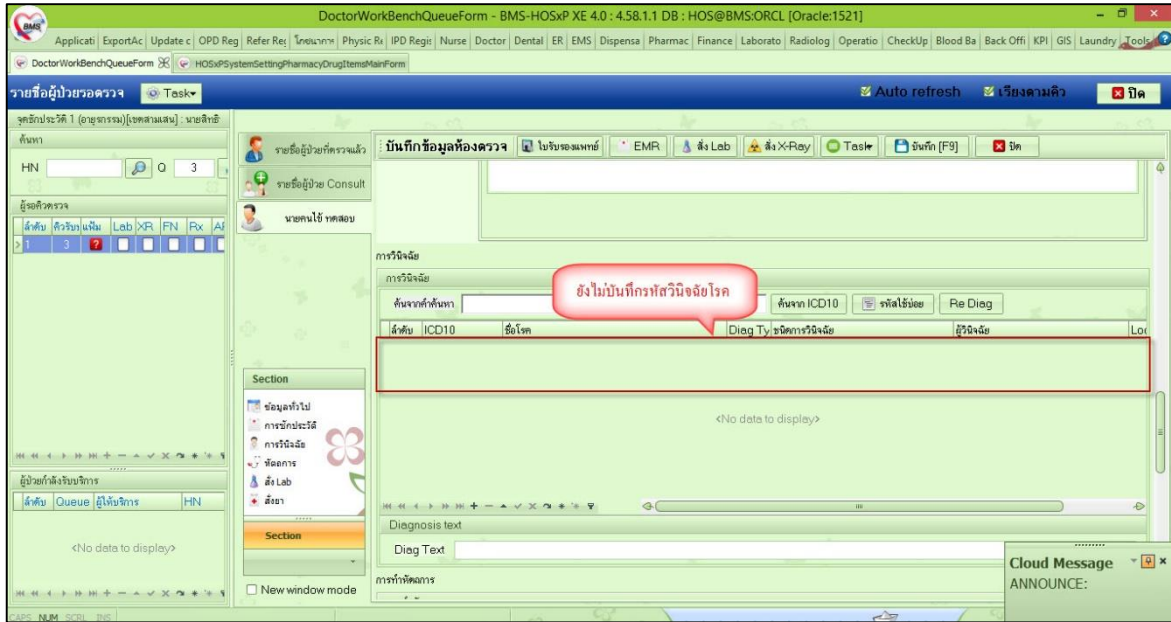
DoctorWorkBenchQueueForm - BMS-HOSxP XE 4.0 : 4.58.1.1 DB : HOS@BMS:ORCL [Oracle:1521]

Applicati | ExportAc | Update c | OPD Reg | Refer Re | โภชนาการ | Physic R | IPD Regis | Nurse | Doctor | Dental | ER | EMS | Dispensa | Pharmac | Finance | Laborato | Radiolog | Operatio | CheckUp | Blood Ba | Back Offi | KPI | GIS | Laundry | Tools

DoctorWorkBenchQueueForm | HOSxPSystemSettingPharmacyDrugItemsMainForm

รายชื่อผู้ป่วยรอตรวจ Task

Auto refresh | เรียงตามคิว | ปิด

จุดซักประวัติ 1 (อายุรกรรม)[เขตสามเสน] : นายสิทธิ

ค้นหา

HN | Q | 3

ผู้รอคิวตรวจ

| ลำดับ | คิวรับ | แฟ้ม | Lab | XR | FN | Rx | A |
|---|---|---|---|---|---|---|---|
| 1 | 3 | | | | | | |

ผู้ป่วยกำลังรับบริการ

| ลำดับ | Queue | ผู้ให้บริการ | HN |
|---|---|---|---|

<No data to display>

รายชื่อผู้ป่วยที่ตรวจแล้ว

รายชื่อผู้ป่วย Consult

นายคนไข้ ทดสอบ

Section

ข้อมูลทั่วไป
การซักประวัติ
การวินิจฉัย
หัตถการ
สั่ง Lab
สั่งยา

Section

New window mode

บันทึกข้อมูลห้องตรวจ | ใบรับรองแพทย์ | EMR | สั่ง Lab | สั่ง X-Ray | Task | บันทึก [F9] | ปิด

การวินิจฉัย

การวินิจฉัย

ค้นจากคำค้นหา | ค้นจาก ICD10 | รหัสใช้บ่อย | Re Diag

ยังไม่บันทึกรหัสวินิจฉัยโรค

| ลำดับ | ICD10 | ชื่อโรค | Diag Ty | ชนิดการวินิจฉัย | ผู้วินิจฉัย | Lo |
|---|---|---|---|---|---|---|

<No data to display>

Diagnosis text

Diag Text

การทำหัตถการ

Cloud Message
ANNOUNCE:

CAPS NUM SCRL INS